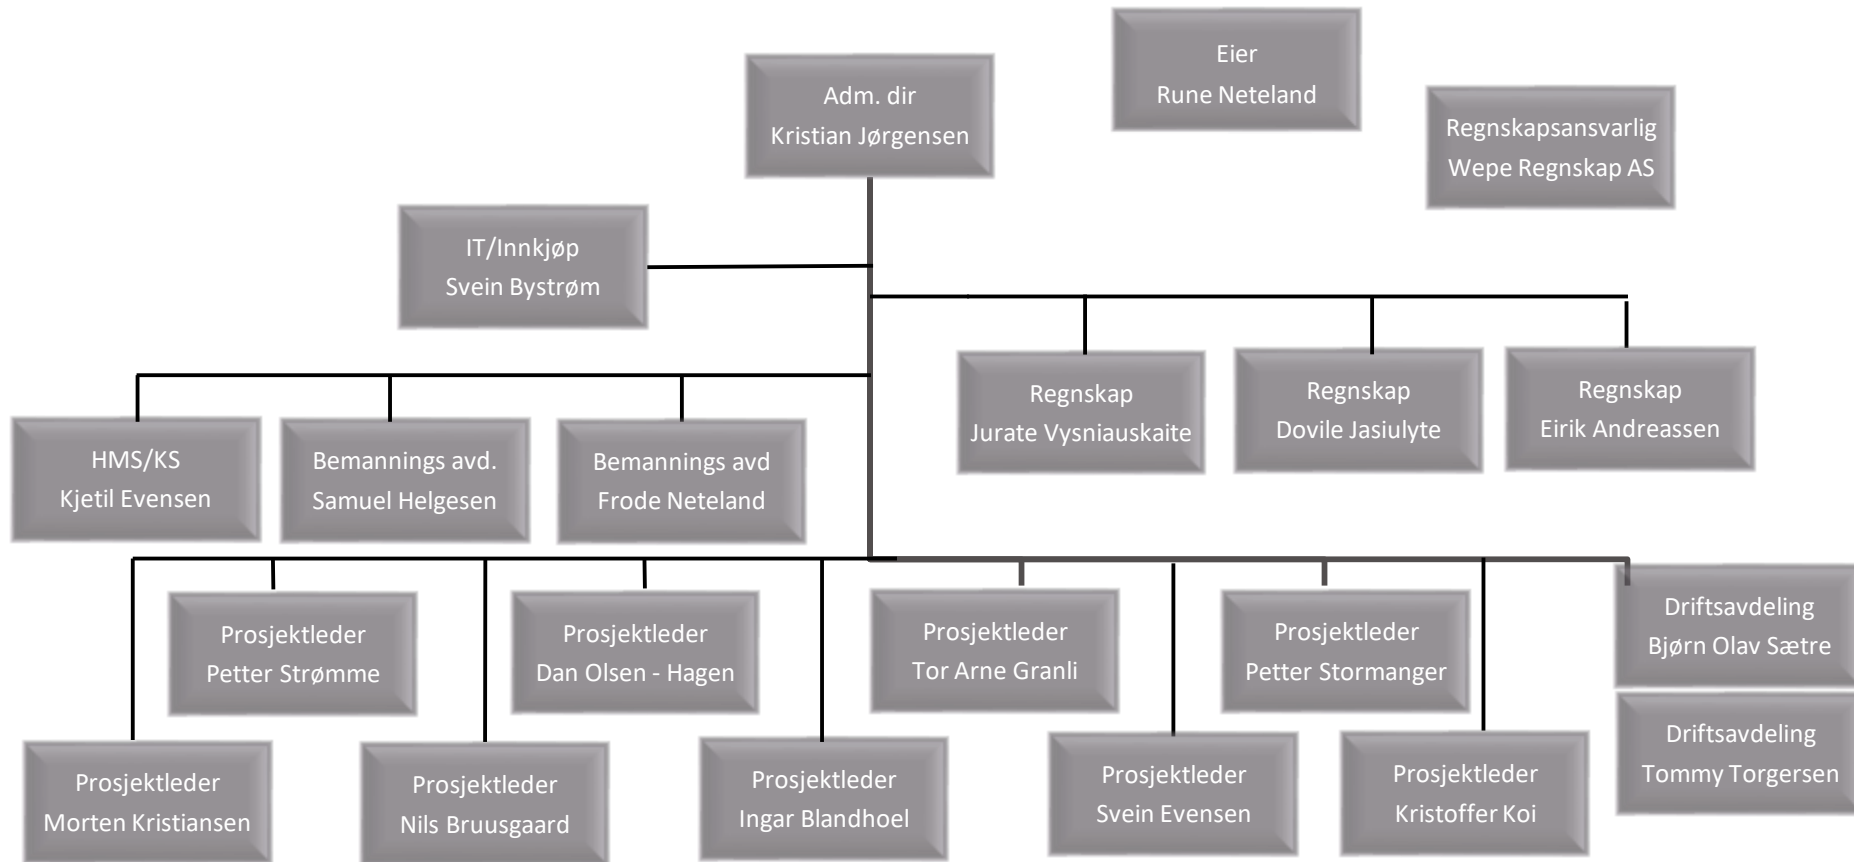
Eier
Rune Neteland

Adm. dir
Kristian Jørgensen

Regnskapsansvarlig
Wepe Regnskap AS

IT/Innkjøp
Svein Bystrøm

Regnskap
Jurate Vysniauskaite

Regnskap
Dovile Jasiulyte

Regnskap
Eirik Andreassen

HMS/KS
Kjetil Evensen

Bemannings avd.
Samuel Helgesen

Bemannings avd
Frode Neteland

Prosjektleder
Petter Strømme

Prosjektleder
Dan Olsen - Hagen

Prosjektleder
Tor Arne Granli

Prosjektleder
Petter Stormanger

Driftsavdeling
Bjørn Olav Sætre

Driftsavdeling
Tommy Torgersen

Prosjektleder
Morten Kristiansen

Prosjektleder
Nils Bruusgaard

Prosjektleder
Ingar Blandhoel

Prosjektleder
Svein Evensen

Prosjektleder
Kristoffer Koi